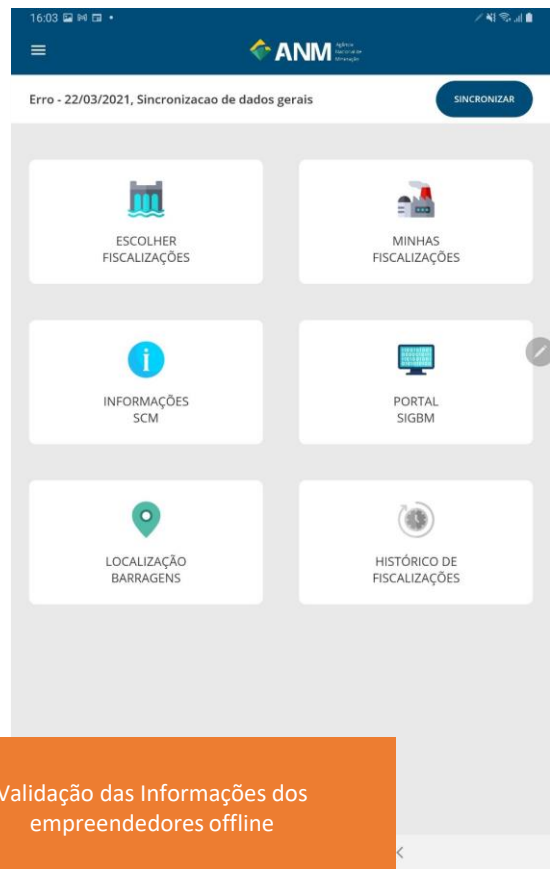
16:03

ANM Agência Nacional de Mineração

Erro - 22/03/2021, Sincronizacao de dados gerais

SINCRONIZAR

ESCOLHER FISCALIZAÇÕES

MINHAS FISCALIZAÇÕES

INFORMAÇÕES SCM

PORTAL SIGBM

LOCALIZAÇÃO BARRAGENS

HISTÓRICO DE FISCALIZAÇÕES

Validação das Informações dos empreendedores offline